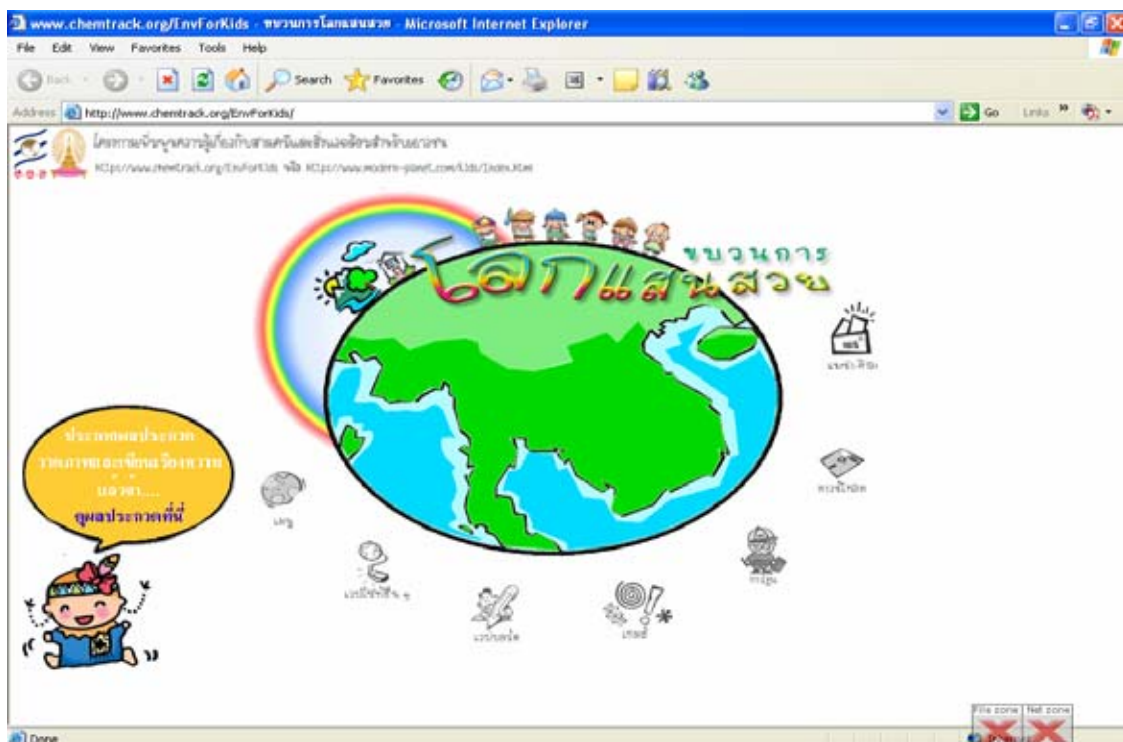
www.chemtrack.org/EnvForKids - ขบวนการโลกแสนสวย - Microsoft Internet Explorer

File Edit View Favorites Tools Help

Back Search Favorites

Address http://www.chemtrack.org/EnvForKids/ Go Links

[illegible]

http://www.chemtrack.org/EnvForKids หรือ http://www.modern-planet.com/kids/index.html

ขบวนการ โลกแสนสวย

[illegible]

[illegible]

ประกาศผลประกวด วาดภาพและเขียนเรื่องความ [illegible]

ดูผลประกวดที่นี่

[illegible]

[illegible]

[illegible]

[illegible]

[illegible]

Done

File zone Net zone